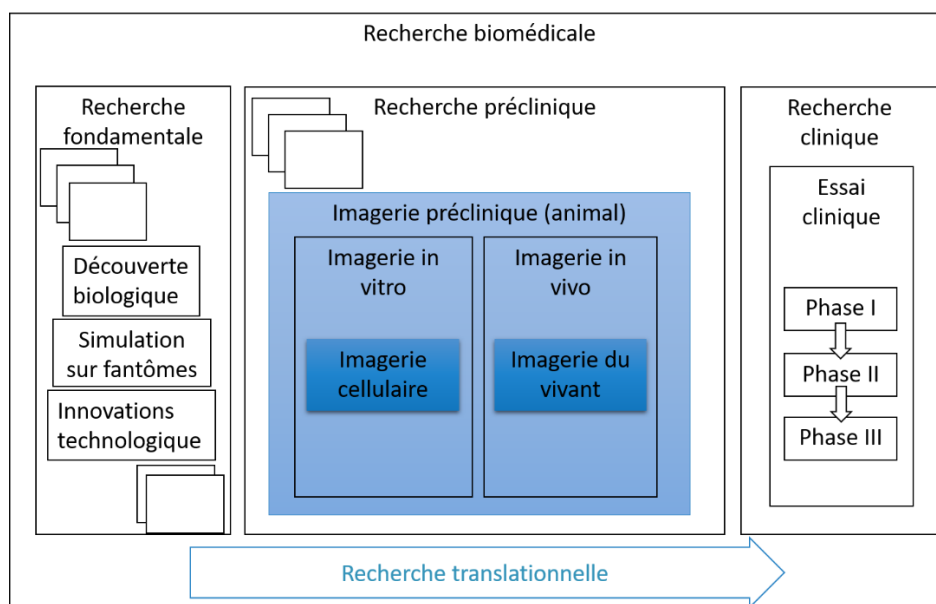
Recherche biomédicale

Recherche fondamentale

Découverte biologique

Simulation sur fantômes

Innovations technologique

Recherche préclinique

Imagerie préclinique (animal)

Imagerie in vitro

Imagerie cellulaire

Imagerie in vivo

Imagerie du vivant

Recherche clinique

Essai clinique

Phase I

Phase II

Phase III

Recherche translationnelle